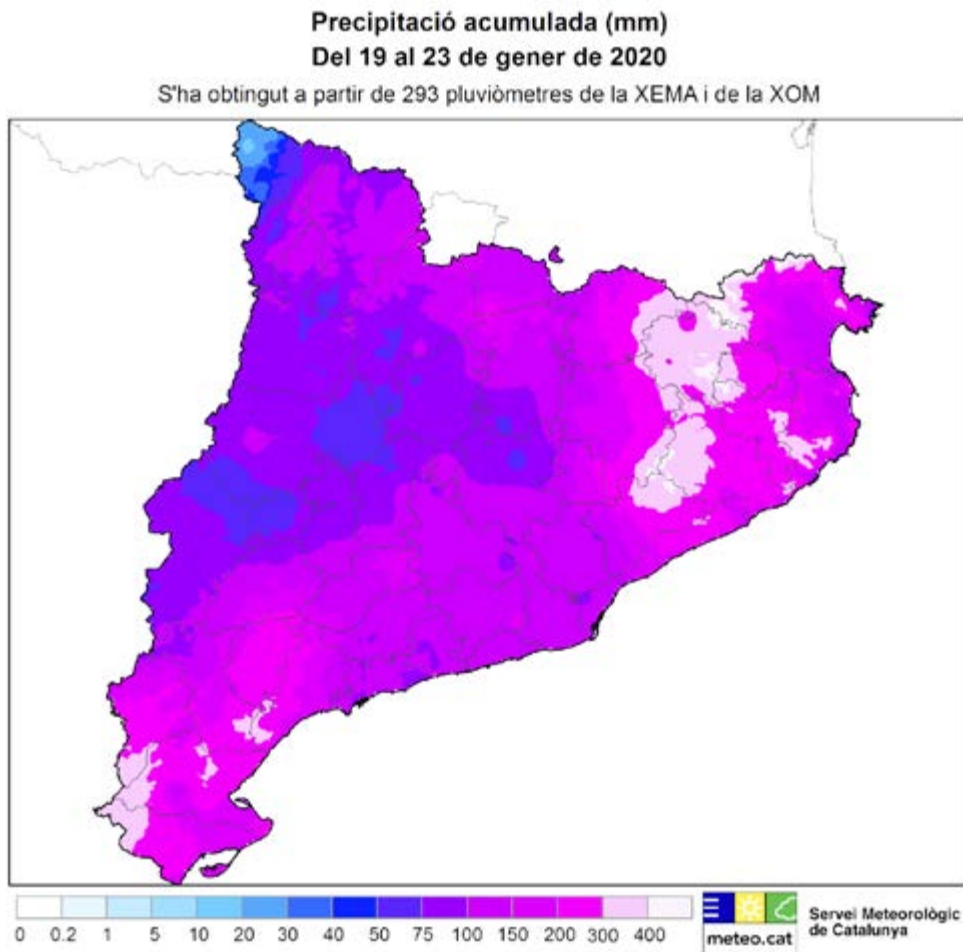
Precipitació acumulada (mm)
Del 19 al 23 de gener de 2020
S'ha obtingut a partir de 293 pluviòmetres de la XEMA i de la XOM

0 0.2 1 5 10 20 30 40 50 75 100 150 200 300 400

meteo.cat
Servei Meteorològic de Catalunya